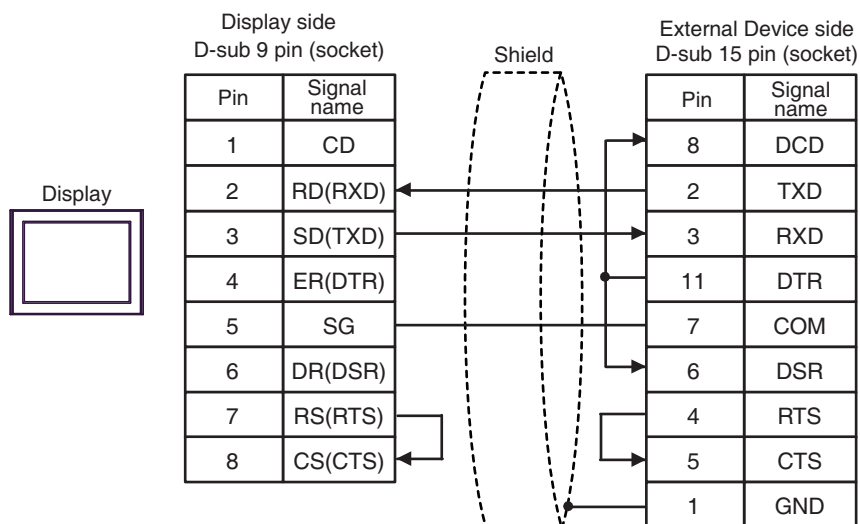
Display side
D-sub 9 pin (socket)

Shield

External Device side
D-sub 15 pin (socket)

Display

| Pin | Signal name |
|---|---|
| 1 | CD |
| 2 | RD(RXD) |
| 3 | SD(TXD) |
| 4 | ER(DTR) |
| 5 | SG |
| 6 | DR(DSR) |
| 7 | RS(RTS) |
| 8 | CS(CTS) |

| Pin | Signal name |
|---|---|
| 8 | DCD |
| 2 | TXD |
| 3 | RXD |
| 11 | DTR |
| 7 | COM |
| 6 | DSR |
| 4 | RTS |
| 5 | CTS |
| 1 | GND |